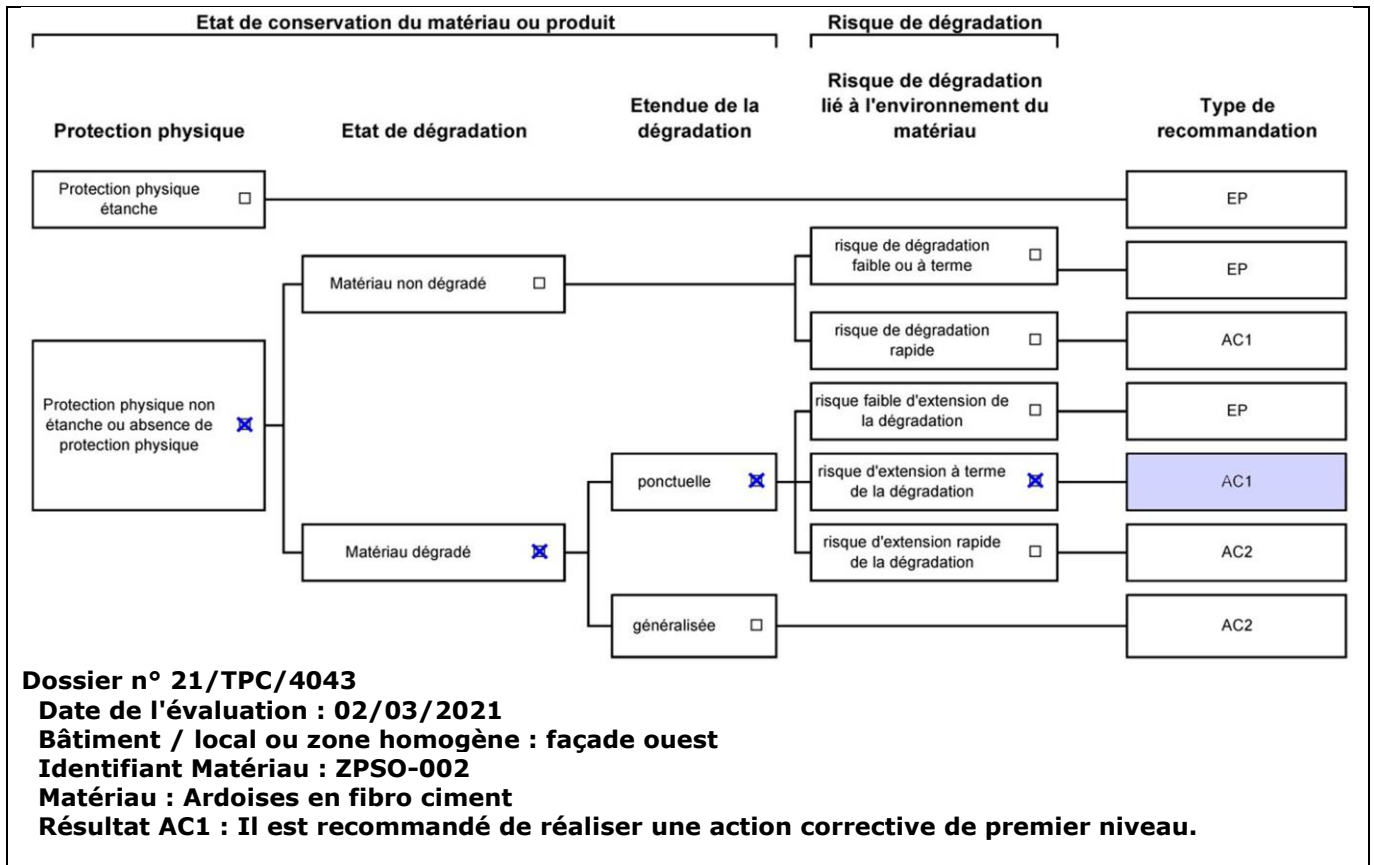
Etat de conservation du matériau ou produit

Risque de dégradation

Protection physique

Etat de dégradation

Etendue de la dégradation

Risque de dégradation lié à l'environnement du matériau

Type de recommandation

Protection physique étanche ☐

EP

Matériau non dégradé ☐

risque de dégradation faible ou à terme ☐

EP

risque de dégradation rapide ☐

AC1

Protection physique non étanche ou absence de protection physique ☒

risque faible d'extension de la dégradation ☐

EP

ponctuelle ☒

risque d'extension à terme de la dégradation ☒

AC1

Matériau dégradé ☒

risque d'extension rapide de la dégradation ☐

AC2

généralisée ☐

AC2

Dossier n° 21/TPC/4043
Date de l'évaluation : 02/03/2021
Bâtiment / local ou zone homogène : façade ouest
Identifiant Matériau : ZPSO-002
Matériau : Ardoises en fibro ciment
Résultat AC1 : Il est recommandé de réaliser une action corrective de premier niveau.